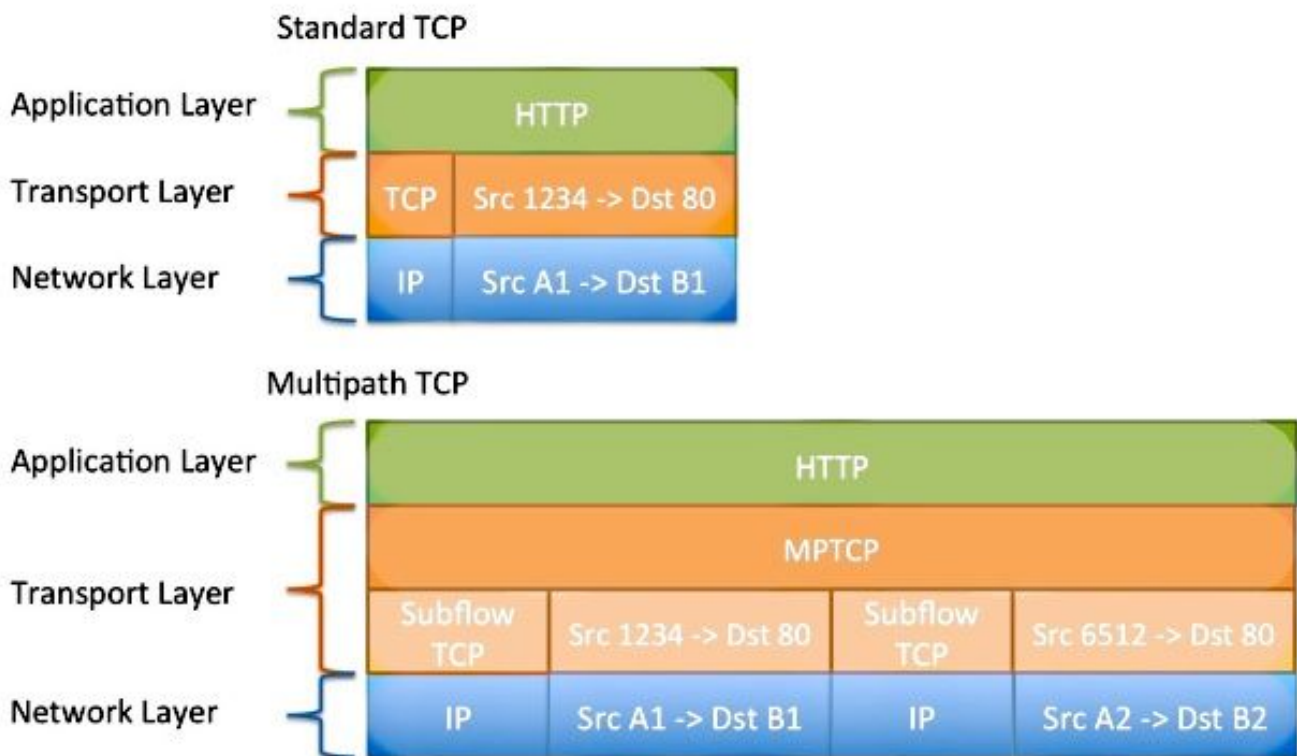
Standard TCP

Application Layer

HTTP

Transport Layer

TCP

Src 1234 -> Dst 80

Network Layer

IP

Src A1 -> Dst B1

Multipath TCP

Application Layer

HTTP

MPTCP

Transport Layer

Subflow TCP

Src 1234 -> Dst 80

Subflow TCP

Src 6512 -> Dst 80

Network Layer

IP

Src A1 -> Dst B1

IP

Src A2 -> Dst B2